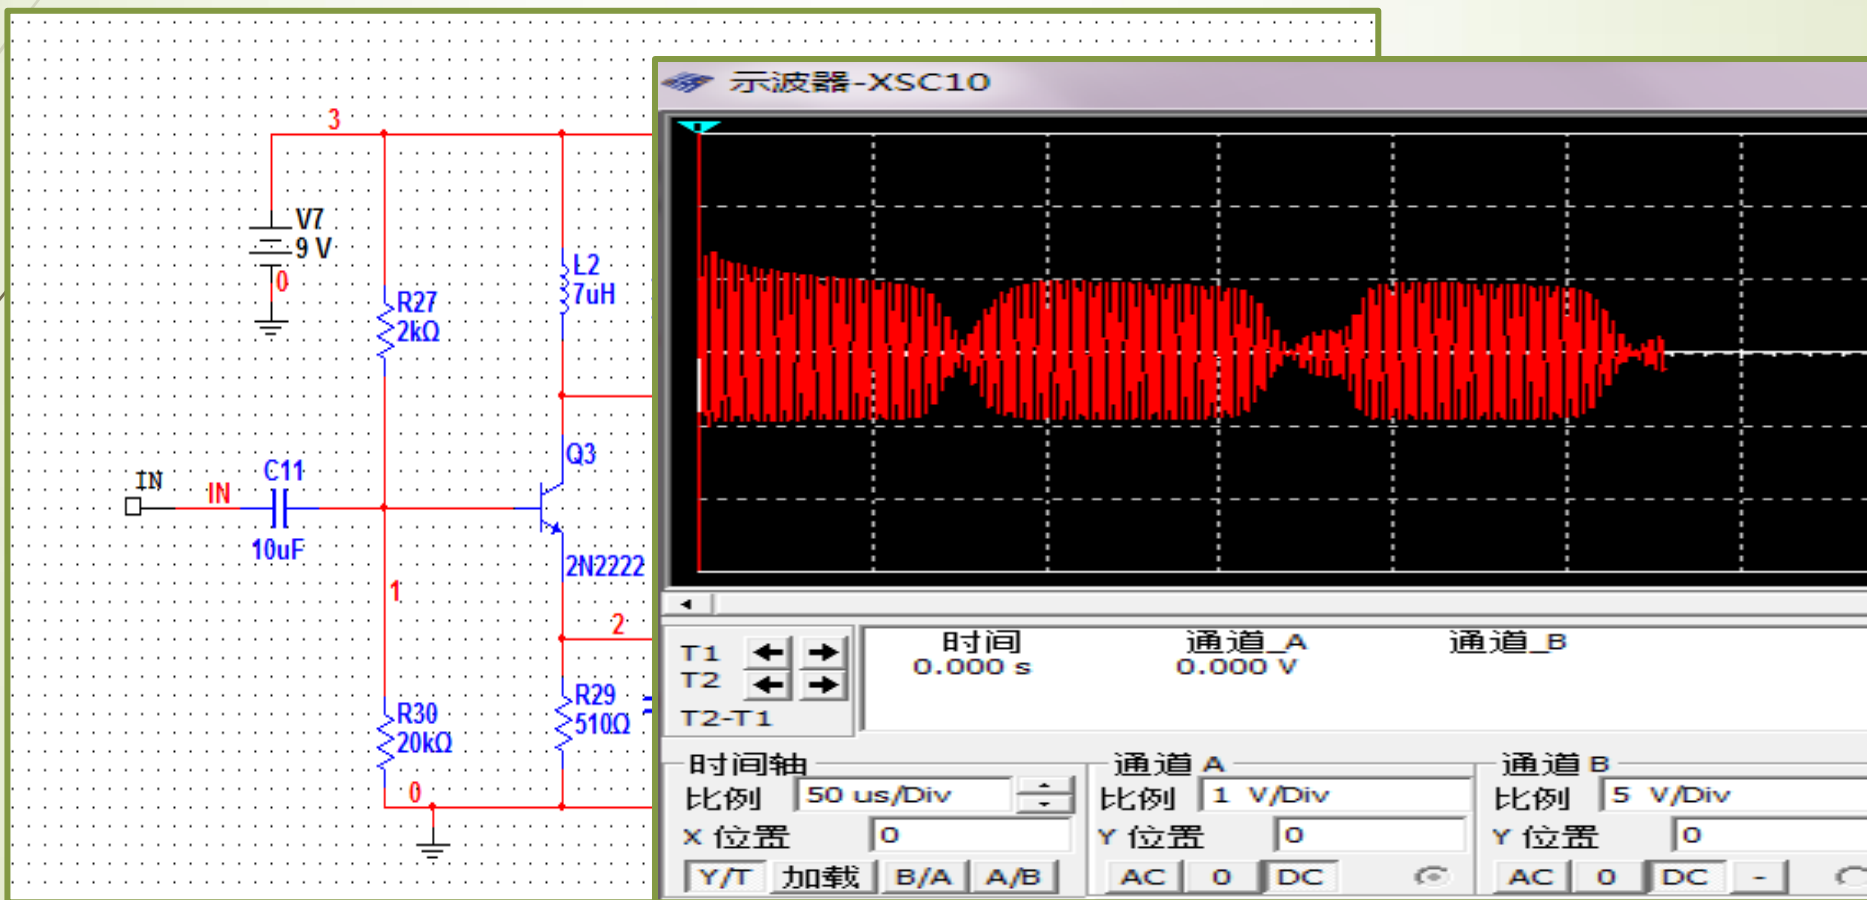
3
V7
9 V
0
R27
2kΩ
L2
7uH
Q3
IN
IN
C11
10uF
2N2222
1
2
R30
20kΩ
R29
510Ω
0

示波器-XSC10

T1
T2
T2-T1
时间
0.000 s
通道_A
0.000 V
通道_B

时间轴
比例 50 us/Div
X 位置 0
Y/T 加载 B/A A/B

通道 A
比例 1 V/Div
Y 位置 0
AC 0 DC

通道 B
比例 5 V/Div
Y 位置 0
AC 0 DC -